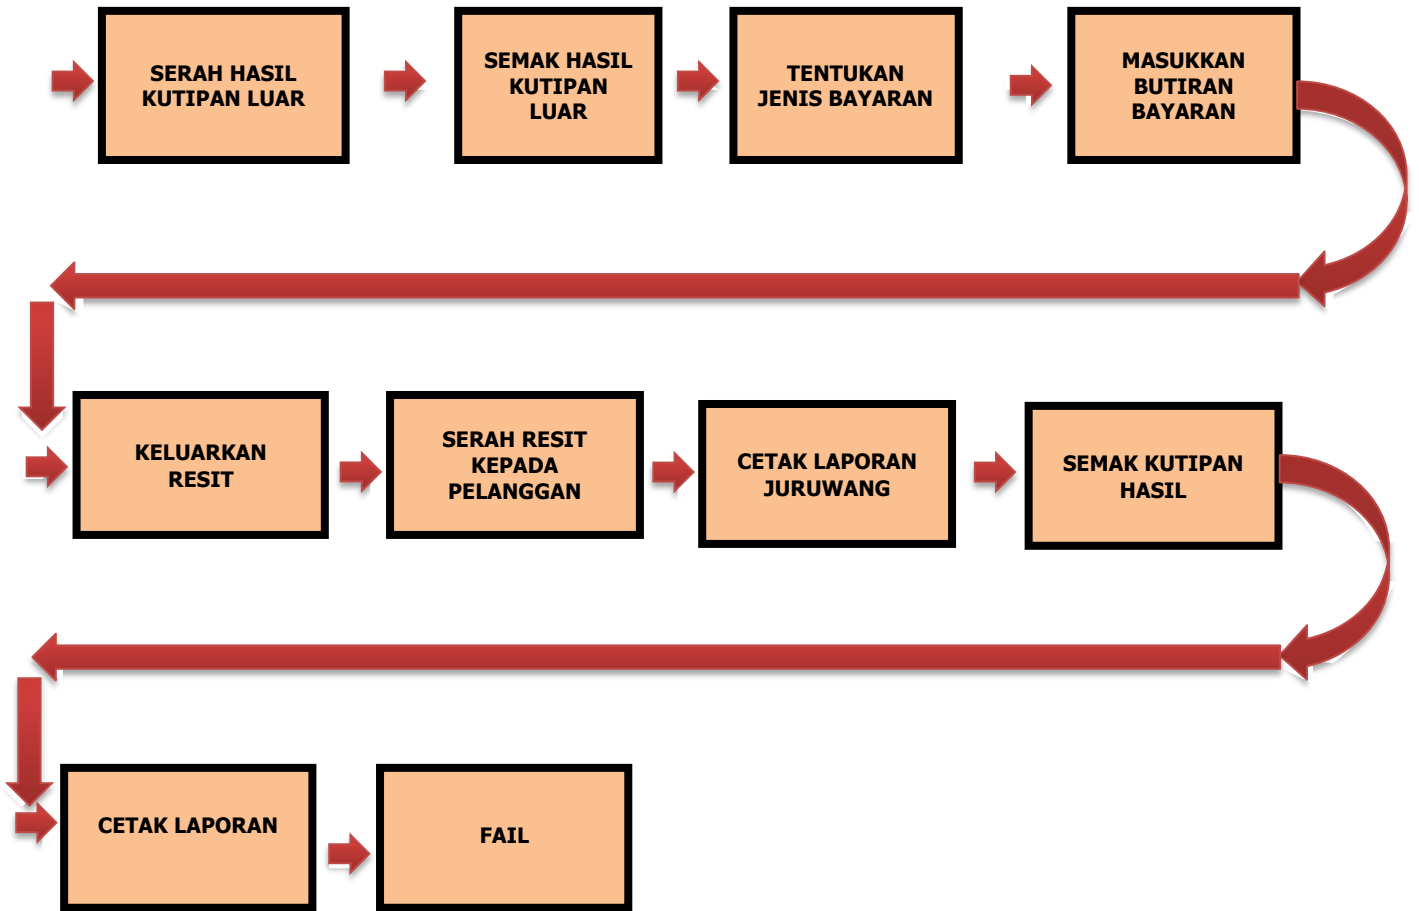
SERAH HASIL KUTIPAN LUAR

SEMAK HASIL KUTIPAN LUAR

TENTUKAN JENIS BAYARAN

MASUKKAN BUTIRAN BAYARAN

KELUARKAN RESIT

SERAH RESIT KEPADA PELANGGAN

CETAK LAPORAN JURUWANG

SEMAK KUTIPAN HASIL

CETAK LAPORAN

FAIL